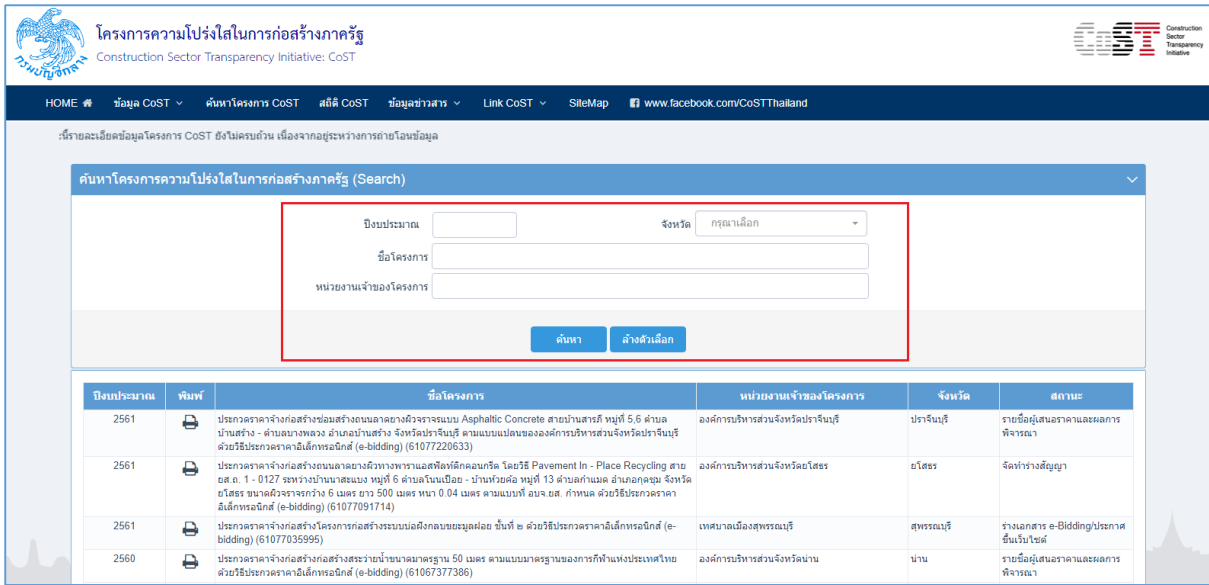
กรมบัญชีกลาง

โครงการความโปร่งใสในการก่อสร้างภาครัฐ
Construction Sector Transparency Initiative: CoST

CoST Construction Sector Transparency Initiative

HOME ข้อมูล CoST ค้นหาโครงการ CoST สถิติ CoST ข้อมูลข่าวสาร Link CoST SiteMap www.facebook.com/CoSTThailand

:นี่รายละเอียดข้อมูลโครงการ CoST ยังไม่ครบถ้วน เนื่องจากอยู่ระหว่างการถ่ายโอนข้อมูล

ค้นหาโครงการความโปร่งใสในการก่อสร้างภาครัฐ (Search)

ปีงบประมาณ
จังหวัด กรุณาเลือก
ชื่อโครงการ
หน่วยงานเจ้าของโครงการ

ค้นหา ล้างตัวเลือก

| ปีงบประมาณ | พิมพ์ | ชื่อโครงการ | หน่วยงานเจ้าของโครงการ | จังหวัด | สถานะ |
|---|---|---|---|---|---|
| 2561 | | ประกวดราคาจ้างก่อสร้างซ่อมสร้างถนนลาดยางผิวจราจรแบบ Asphaltic Concrete สายบ้านสารภี หมู่ที่ 5,6 ตำบลบ้านสร้าง - ตำบลบางพลวง อำเภอบ้านสร้าง จังหวัดปราจีนบุรี ตามแบบแปลนขององค์การบริหารส่วนจังหวัดปราจีนบุรี ด้วยวิธีประกวดราคาอิเล็กทรอนิกส์ (e-bidding) (61077220633) | องค์การบริหารส่วนจังหวัดปราจีนบุรี | ปราจีนบุรี | รายชื่อผู้เสนอราคาและผลการพิจารณา |
| 2561 | | ประกวดราคาจ้างก่อสร้างถนนลาดยางผิวทางพาราแอสฟัลท์ติกคอนกรีต โดยวิธี Pavement In - Place Recycling สาย ยส.ถ. 1 - 0127 ระหว่างบ้านนาสะแบง หมู่ที่ 6 ตำบลโนนเปือย - บ้านห้วยค้อ หมู่ที่ 13 ตำบลกำแมด อำเภอกุดชุม จังหวัดยโสธร ขนาดผิวจราจรกว้าง 6 เมตร ยาว 500 เมตร หนา 0.04 เมตร ตามแบบที่ อบจ.ยส. กำหนด ด้วยวิธีประกวดราคาอิเล็กทรอนิกส์ (e-bidding) (61077091714) | องค์การบริหารส่วนจังหวัดยโสธร | ยโสธร | จัดทำร่างสัญญา |
| 2561 | | ประกวดราคาจ้างก่อสร้างโครงการก่อสร้างระบบบ่อฝังกลบขยะมูลฝอย ชั้นที่ ๒ ด้วยวิธีประกวดราคาอิเล็กทรอนิกส์ (e-bidding) (61077035995) | เทศบาลเมืองสุพรรณบุรี | สุพรรณบุรี | ร่างเอกสาร e-Bidding/ประกาศขึ้นเว็บไซต์ |
| 2560 | | ประกวดราคาจ้างก่อสร้างสระว่ายน้ำขนาดมาตรฐาน 50 เมตร ตามแบบมาตรฐานของการกีฬาแห่งประเทศไทย ด้วยวิธีประกวดราคาอิเล็กทรอนิกส์ (e-bidding) (61067377386) | องค์การบริหารส่วนจังหวัดน่าน | น่าน | รายชื่อผู้เสนอราคาและผลการพิจารณา |